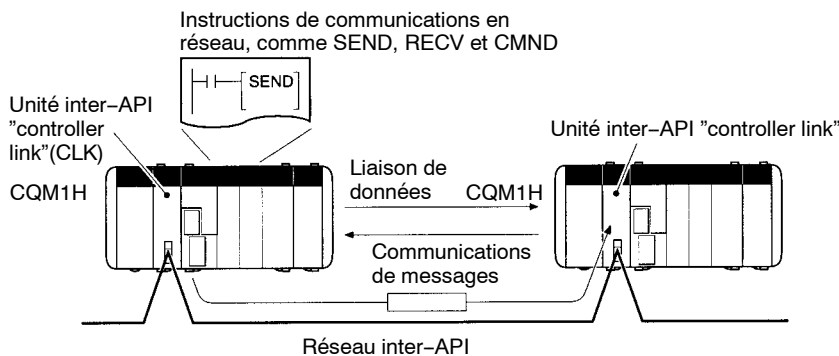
Instructions de communications en réseau, comme SEND, RECV et CMND

SEND

Unité inter−API "controller link"(CLK)

CQM1H

Liaison de données

CQM1H

Unité inter−API "controller link"

Communications de messages

Réseau inter−API